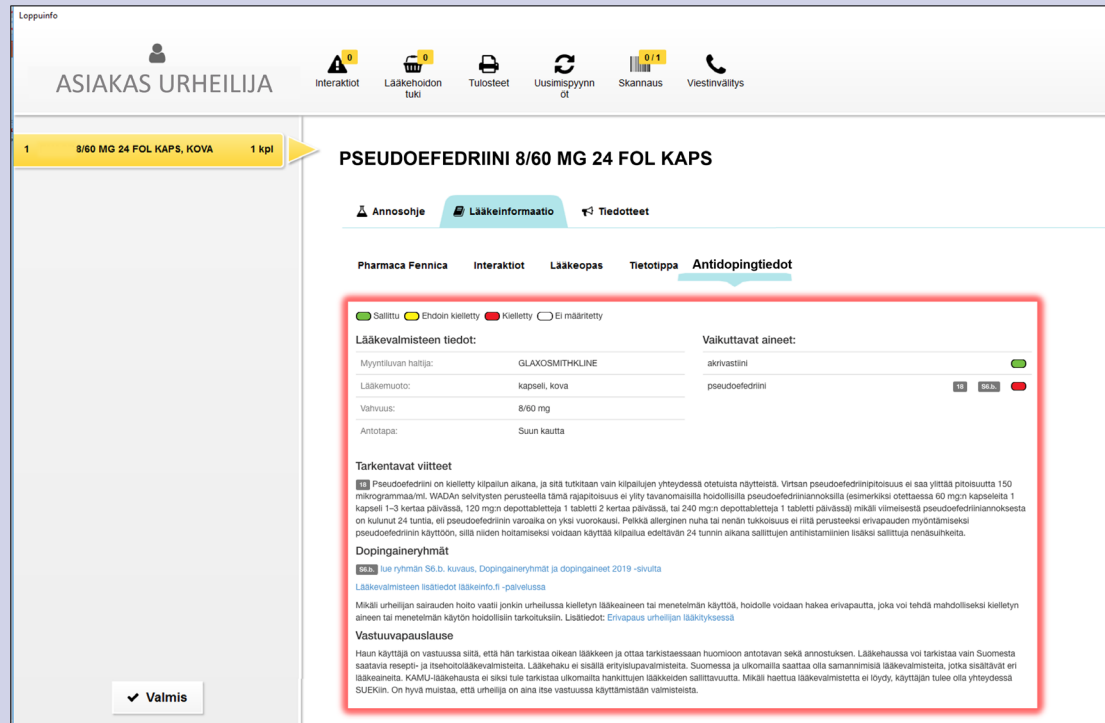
Loppuinfo

ASIAKAS URHEILIJA

0
Interaktiot

0
Lääkehoidon tuki

Tulosteet

Uusimispyynnöt

0 / 1
Skannaus

Viestinvälitys

1 8/60 MG 24 FOL KAPS, KOVA 1 kpl

PSEUDOEFEDRIINI 8/60 MG 24 FOL KAPS

Annosohje Lääkeinformaatio Tiedotteet

Pharmaca Fennica Interaktiot Lääkeopas Tietotippa Antidopingtiedot

Sallittu Ehdoin kielletty Kielletty Ei määritetty

Lääkevalmisteen tiedot:

| | |
|---|---|
| Myyntiluvan haltija: | GLAXOSMITHKLINE |
| Lääkemuoto: | kapseli, kova |
| Vahvuus: | 8/60 mg |
| Antotapa: | Suun kautta |

Vaikuttavat aineet:

akrivastiini

pseudoefedriini 18 S6.b.

Tarkentavat viitteet

18 Pseudoefedriini on kielletty kilpailun aikana, ja sitä tutkitaan vain kilpailujen yhteydessä otetuista näytteistä. Virtsan pseudoefedriinipitoisuus ei saa ylittää pitoisuutta 150 mikrogrammaa/ml. WADAn selvitysten perusteella tämä rajapitoisuus ei ylity tavanomaisilla hoidollisilla pseudoefedriiniannoksilla (esimerkiksi otettaessa 60 mg:n kapseleita 1 kapseli 1–3 kertaa päivässä, 120 mg:n depottabletteja 1 tabletti 2 kertaa päivässä, tai 240 mg:n depottabletteja 1 tabletti päivässä) mikäli viimeisestä pseudoefedriiniannoksesta on kulunut 24 tuntia, eli pseudoefedriinin varoaika on yksi vuorokausi. Pelkkä allerginen nuha tai nenän tukkoisuus ei riitä perusteeksi erivapauden myöntämiseksi pseudoefedriinin käyttöön, sillä niiden hoitamiseksi voidaan käyttää kilpailua edeltävän 24 tunnin aikana sallittujen antihistamiinien lisäksi sallittuja nenäsuihkeita.

Dopingaineryhmät

S6.b. lue ryhmän S6.b. kuvaus, Dopingaineryhmät ja dopingaineet 2019 -sivuilta

Lääkevalmisteen lisätiedot lääkeinfo.fi -palvelussa

Mikäli urheilijan sairauden hoito vaatii jonkin urheilussa kielletyn lääkeaineen tai menetelmän käyttöä, hoidolle voidaan hakea erivapautta, joka voi tehdä mahdolliseksi kielletyn aineen tai menetelmän käytön hoidollisiin tarkoituksiin. Lisätiedot: Erivapaus urheilijan lääkityksessä

Vastuuvapauslause

Haun käyttäjä on vastuussa siitä, että hän tarkistaa oikean lääkkeen ja ottaa tarkistaessaan huomioon antotavan sekä annostuksen. Lääkehaussa voi tarkistaa vain Suomesta saatavia resepti- ja itsehoitolääkevalmisteita. Lääkehaku ei sisällä erityislupavalmisteita. Suomessa ja ulkomailla saattaa olla samannimisiä lääkevalmisteita, jotka sisältävät eri lääkeaineita. KAMU-lääkehausta ei siksi tule tarkistaa ulkomailta hankittujen lääkkeiden sallittavuutta. Mikäli haettua lääkevalmistetta ei löydy, käyttäjän tulee olla yhteydessä SUEKiin. On hyvä muistaa, että urheilija on aina itse vastuussa käyttämistään valmisteista.

Valmis